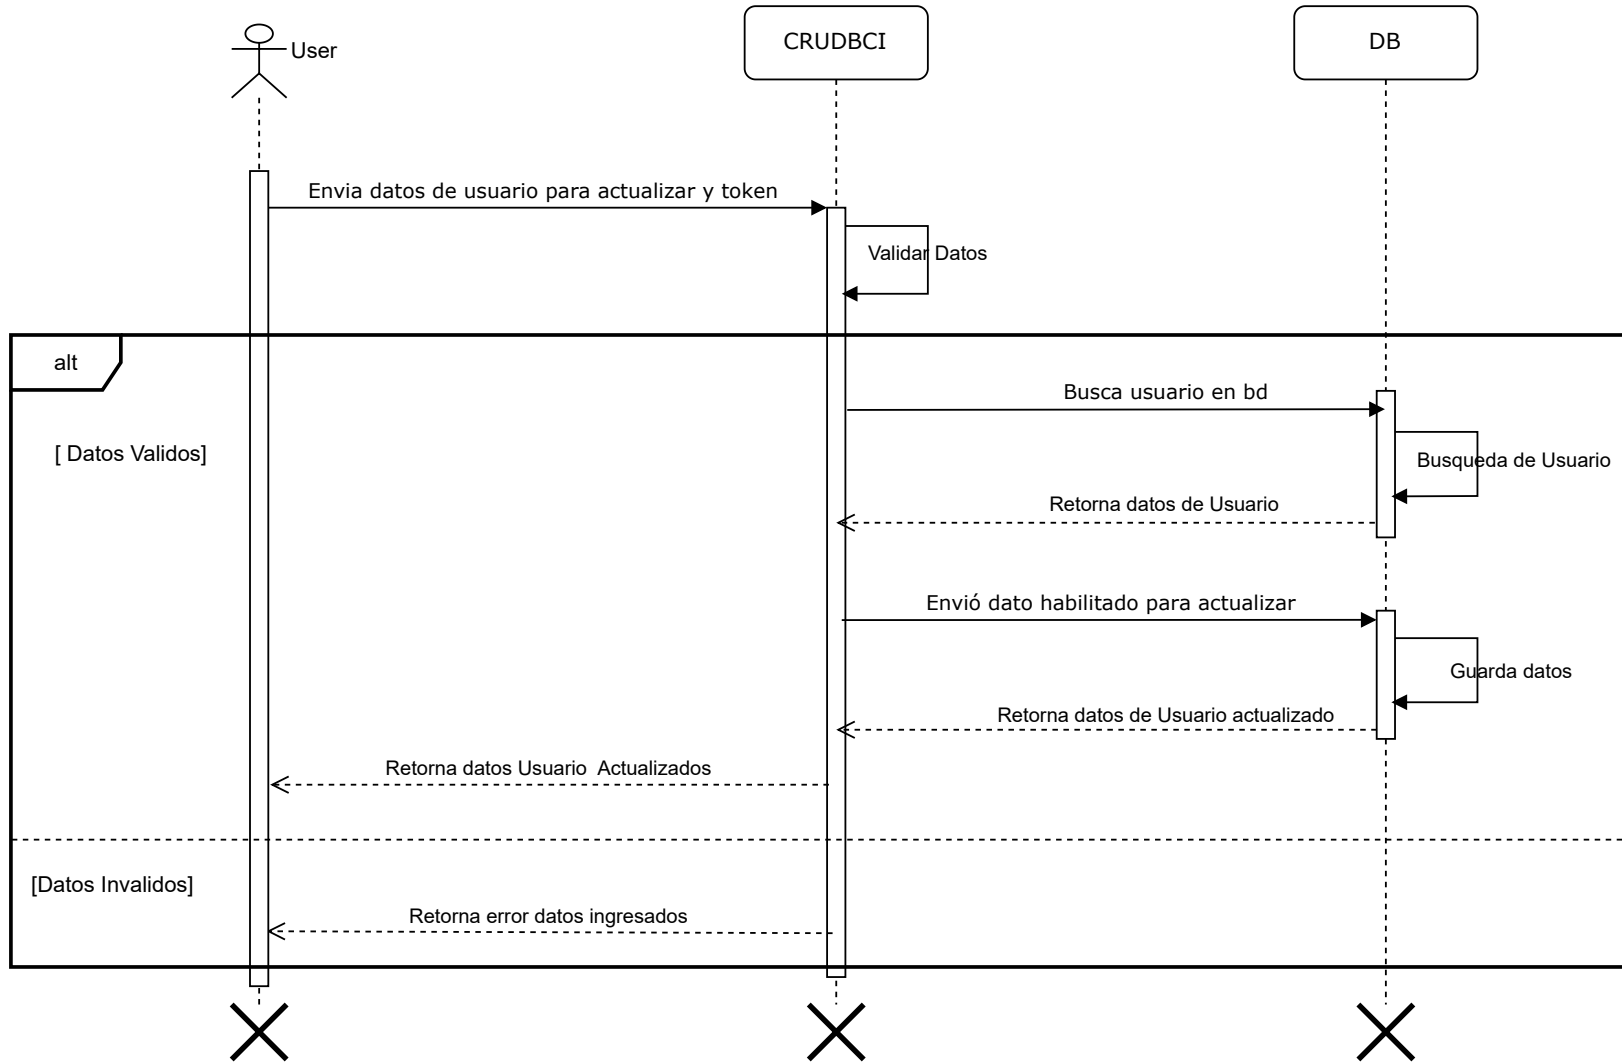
User

CRUDBCI

DB

Envia datos de usuario para actualizar y token

Validar Datos

alt

[ Datos Validos]

Busca usuario en bd

Busqueda de Usuario

Retorna datos de Usuario

Envió dato habilitado para actualizar

Guarda datos

Retorna datos de Usuario actualizado

Retorna datos Usuario Actualizados

[Datos Invalidos]

Retorna error datos ingresados